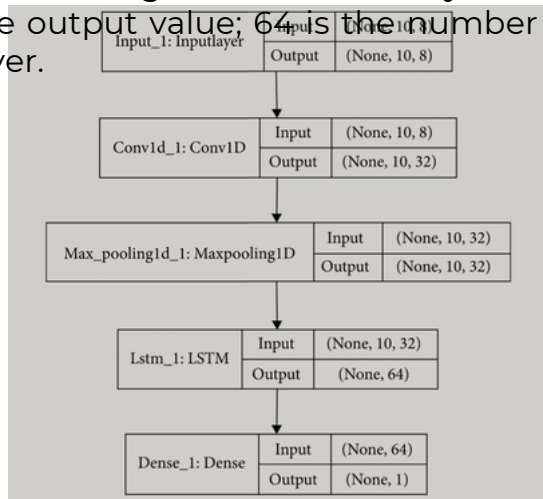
e output value; 64 is the number
ver.

Input_1: Inputlayer | Input | (None, 10, 8)
Output | (None, 10, 8)

Conv1d_1: Conv1D | Input | (None, 10, 8)
Output | (None, 10, 32)

Max_pooling1d_1: Maxpooling1D | Input | (None, 10, 32)
Output | (None, 10, 32)

Lstm_1: LSTM | Input | (None, 10, 32)
Output | (None, 64)

Dense_1: Dense | Input | (None, 64)
Output | (None, 1)